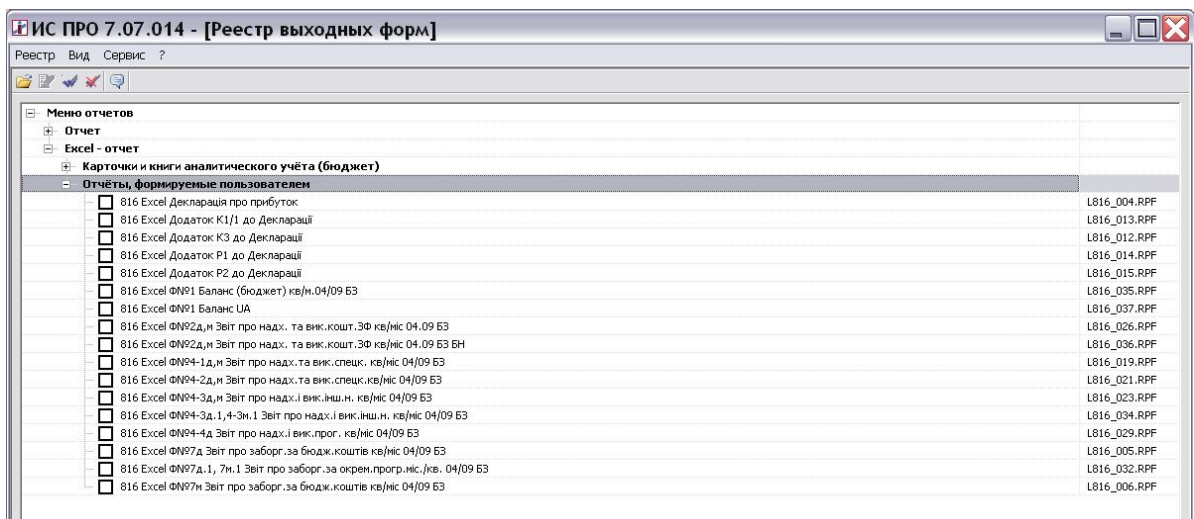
ИС ПРО 7.07.014 - [Реестр выходных форм]

Реестр Вид Сервис ?

Меню отчетов
Отчет
Excel - отчет
Карточки и книги аналитического учёта (бюджет)
Отчёты, формируемые пользователем

| | |
|---|---|
| 816 Excel Декларація про прибуток | L816_004.RPF |
| 816 Excel Додаток К1/1 до Декларації | L816_013.RPF |
| 816 Excel Додаток К3 до Декларації | L816_012.RPF |
| 816 Excel Додаток Р1 до Декларації | L816_014.RPF |
| 816 Excel Додаток Р2 до Декларації | L816_015.RPF |
| 816 Excel Ф№1 Баланс (бюджет) кв/м.04/09 БЗ | L816_035.RPF |
| 816 Excel Ф№1 Баланс UA | L816_037.RPF |
| 816 Excel Ф№2д,м Звіт про надх. та вик.кошт.ЗФ кв/міс 04.09 БЗ | L816_026.RPF |
| 816 Excel Ф№2д,м Звіт про надх. та вик.кошт.ЗФ кв/міс 04.09 БЗ БН | L816_036.RPF |
| 816 Excel Ф№4-1д,м Звіт про надх.та вик.спецк. кв/міс 04/09 БЗ | L816_019.RPF |
| 816 Excel Ф№4-2д,м Звіт про надх.та вик.спецк.кв/міс 04/09 БЗ | L816_021.RPF |
| 816 Excel Ф№4-3д,м Звіт про надх.і вик.інш.н. кв/міс 04/09 БЗ | L816_023.RPF |
| 816 Excel Ф№4-3д.1,4-3м.1 Звіт про надх.і вик.інш.н. кв/міс 04/09 БЗ | L816_034.RPF |
| 816 Excel Ф№4-4д Звіт про надх.і вик.прог. кв/міс 04/09 БЗ | L816_029.RPF |
| 816 Excel Ф№7д Звіт про заборг.за бюдж.коштів кв/міс 04/09 БЗ | L816_005.RPF |
| 816 Excel Ф№7д.1, 7м.1 Звіт про заборг.за окрем.прогр.міс./кв. 04/09 БЗ | L816_032.RPF |
| 816 Excel Ф№7м Звіт про заборг.за бюдж.коштів кв/міс 04/09 БЗ | L816_006.RPF |